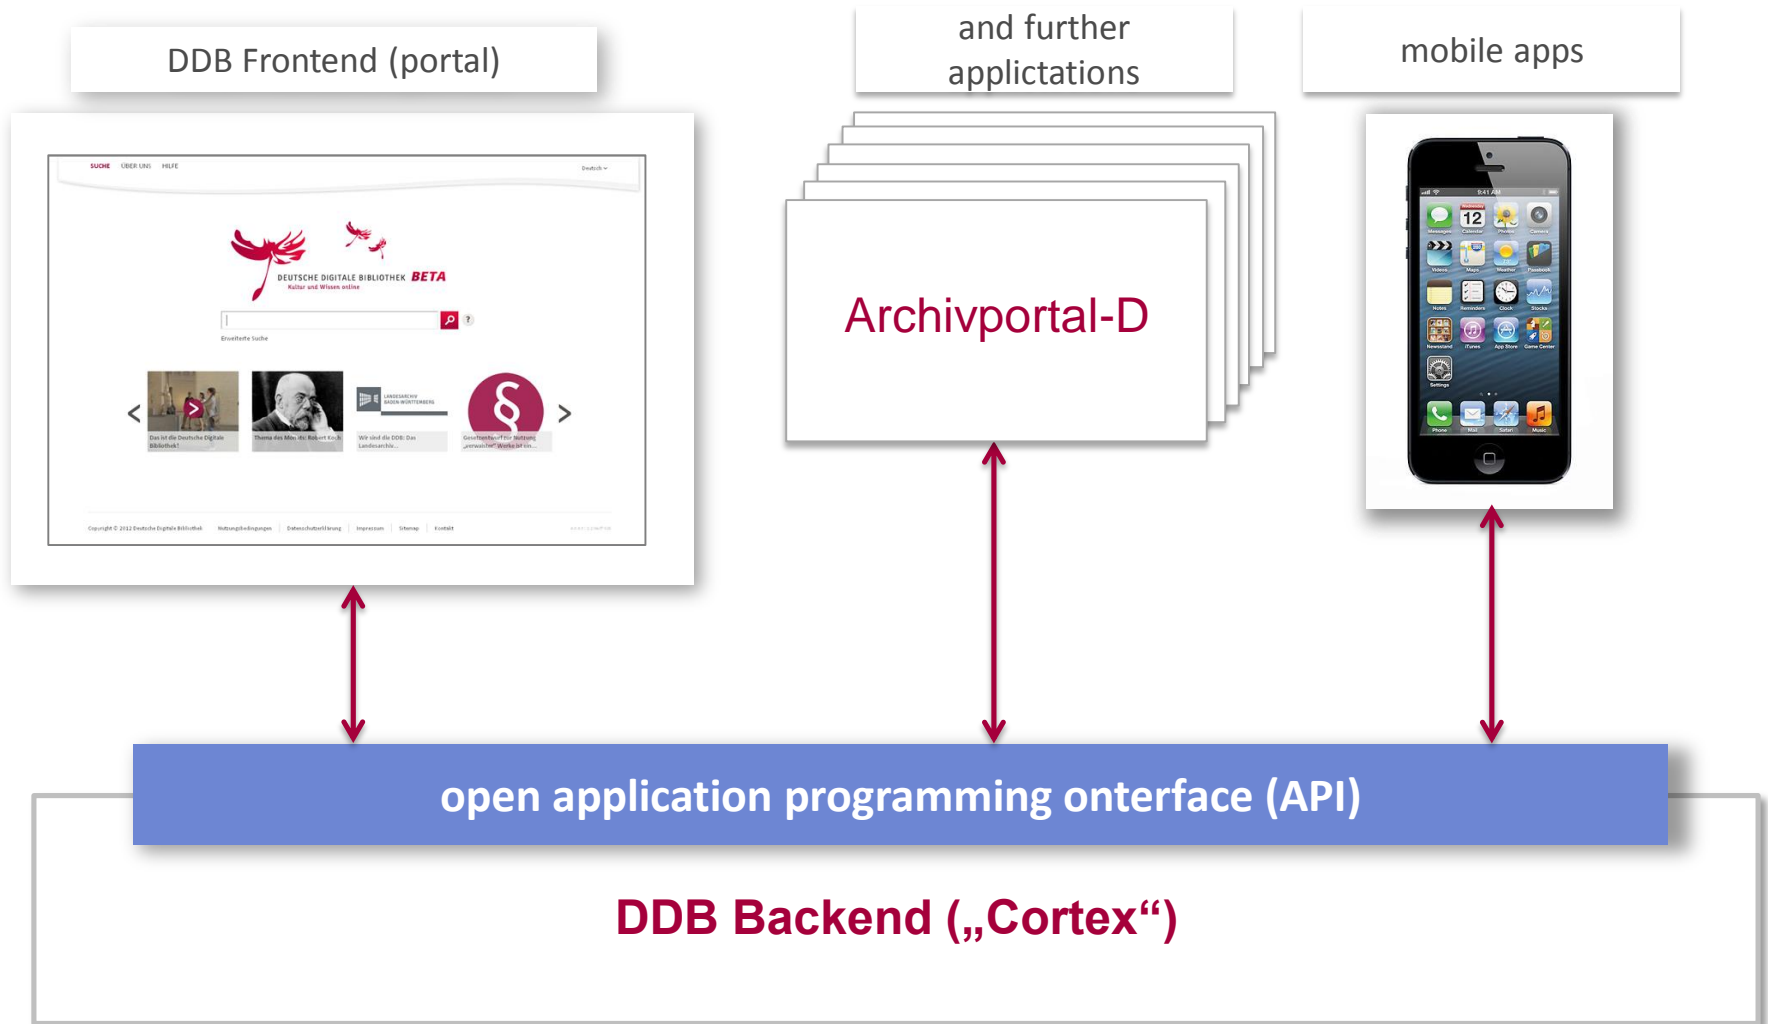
DDB Frontend (portal)

and further applictations

mobile apps

SUCHE ÜBER UNS HILFE

Deutsch

DEUTSCHE DIGITALE BIBLIOTHEK BETA

Kultur und Wissen online

Erweiterte Suche

Das ist die Deutsche Digitale Bibliothek?

Thema des Monats: Robert Koch

LANDESARCHIV BADEN-WÜRTTEMBERG

Wir sind die DDB: Das Landesarchiv...

Gesetzentwurf zur Nutzung „verwaister" Werke ist ein...

Copyright © 2012 Deutsche Digitale Bibliothek | Nutzungsbedingungen | Datenschutzerklärung | Impressum | Sitemap | Kontakt

Archivportal-D

9:41 AM

12

Messages Calendar Photos Camera

Videos Maps Weather Passbook

Notes Reminders Clock Stocks

Newsstand iTunes App Store Game Center

Settings

Phone Mail Safari Music

open application programming onterface (API)

DDB Backend („Cortex“)